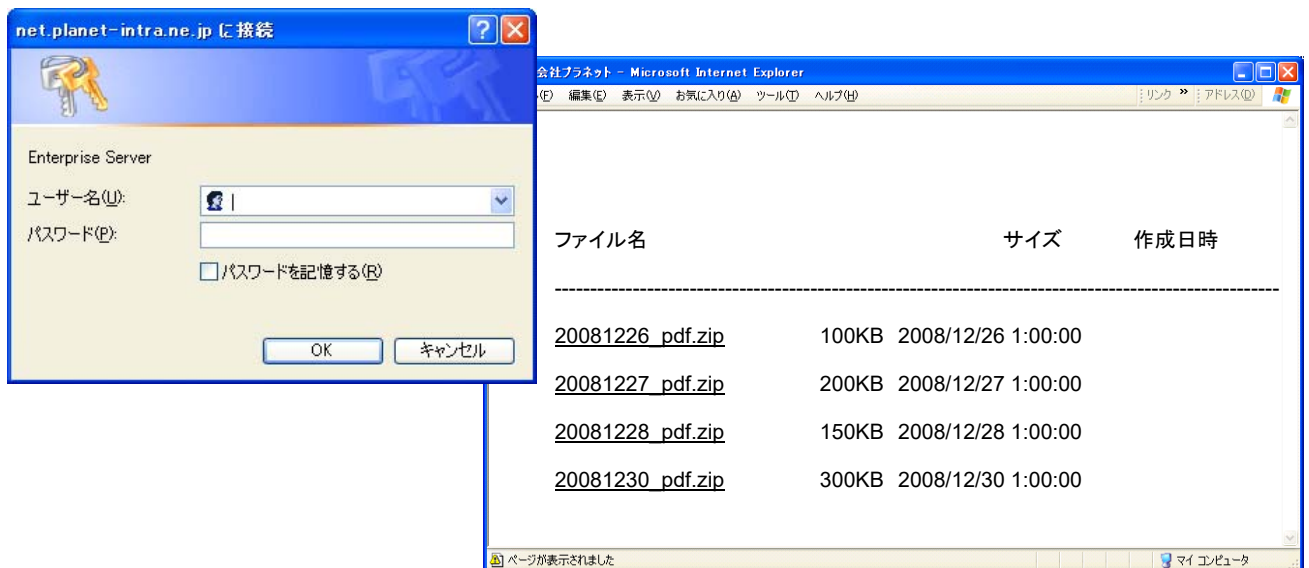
net.planet-intra.ne.jp に接続

Enterprise Server

ユーザー名(U):

パスワード(P):

パスワードを記憶する(R)

OK キャンセル

会社プラネット - Microsoft Internet Explorer

(F) 編集(E) 表示(V) お気に入り(A) ツール(T) ヘルプ(H)

リンク » アドレス(D)

ファイル名 サイズ 作成日時

------------------------------------------------------------------------------------------------

20081226_pdf.zip 100KB 2008/12/26 1:00:00

20081227_pdf.zip 200KB 2008/12/27 1:00:00

20081228_pdf.zip 150KB 2008/12/28 1:00:00

20081230_pdf.zip 300KB 2008/12/30 1:00:00

ページが表示されました

マイ コンピュータ